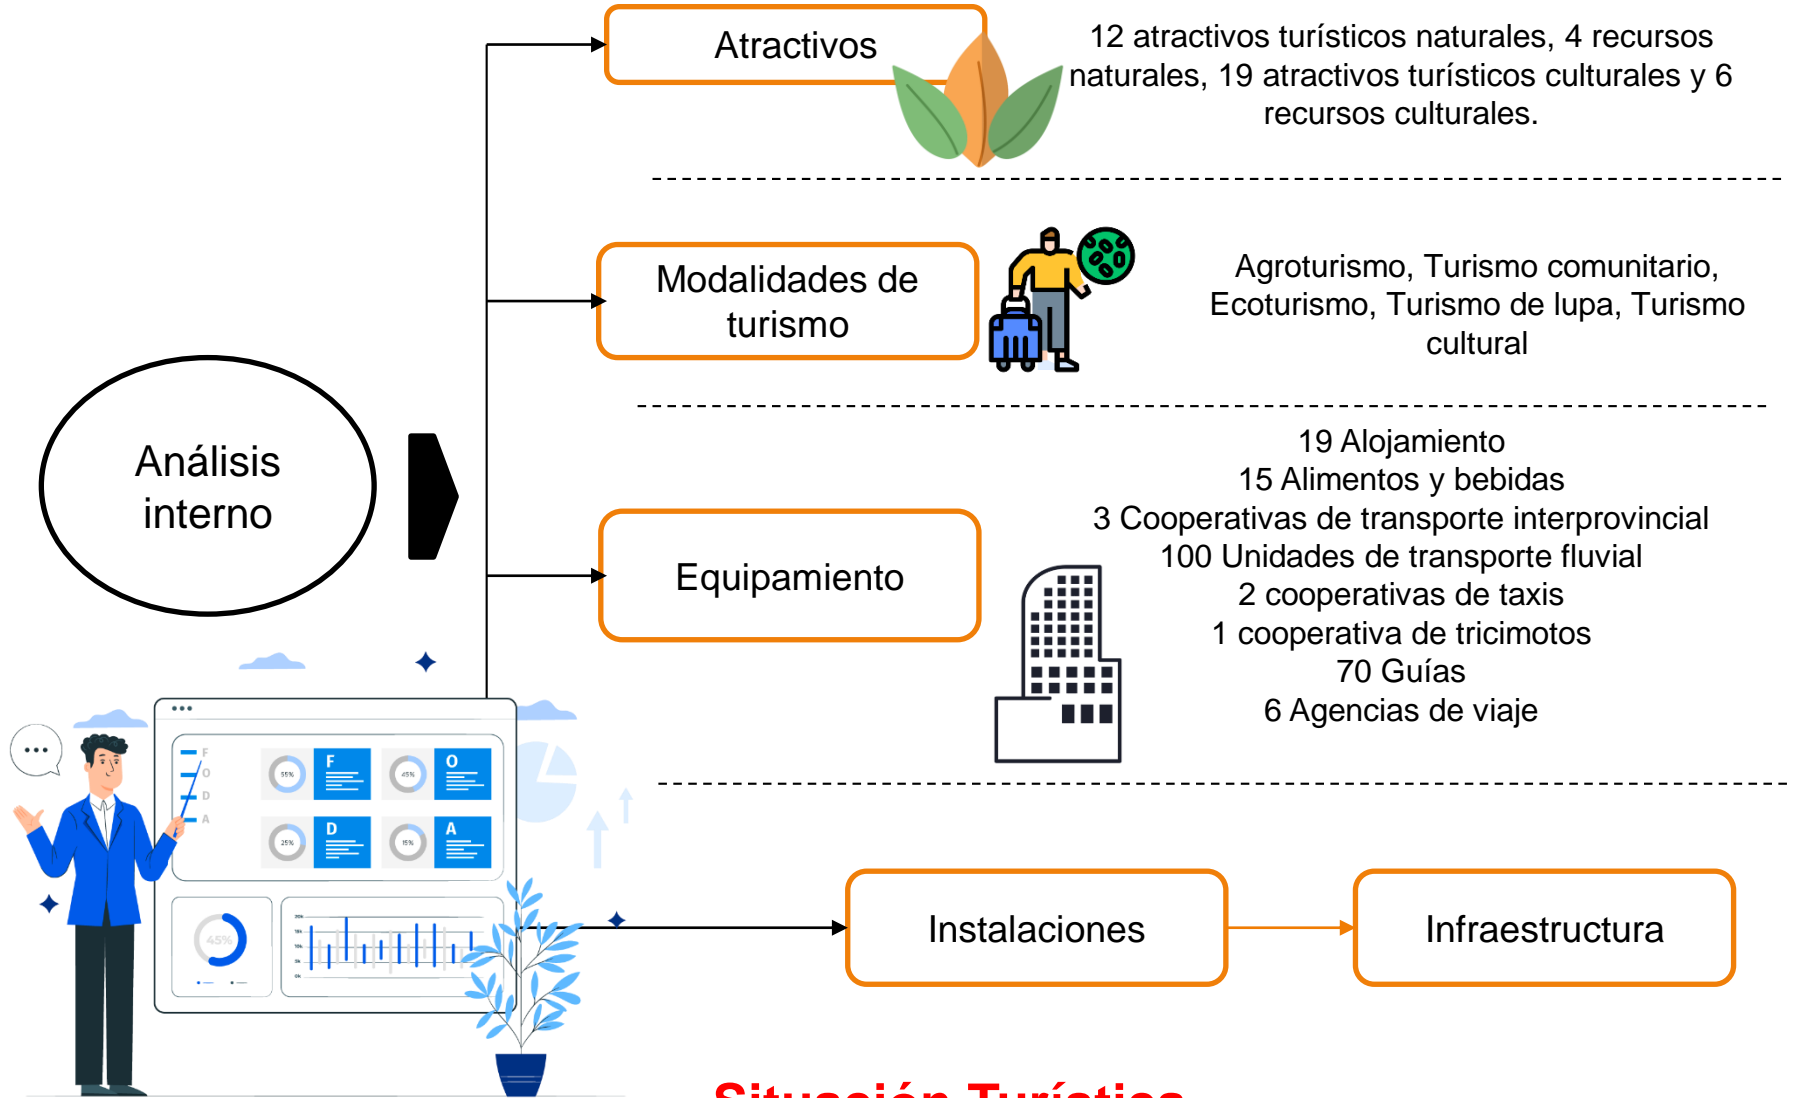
Atractivos

12 atractivos turísticos naturales, 4 recursos naturales, 19 atractivos turísticos culturales y 6 recursos culturales.

Modalidades de turismo

Agroturismo, Turismo comunitario, Ecoturismo, Turismo de lupa, Turismo cultural

Análisis interno

Equipamiento

19 Alojamiento
15 Alimentos y bebidas
3 Cooperativas de transporte interprovincial
100 Unidades de transporte fluvial
2 cooperativas de taxis
1 cooperativa de tricimotos
70 Guías
6 Agencias de viaje

F O D A

F O D A

55% 45% 25% 15% 45%

Instalaciones

Infraestructura

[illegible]